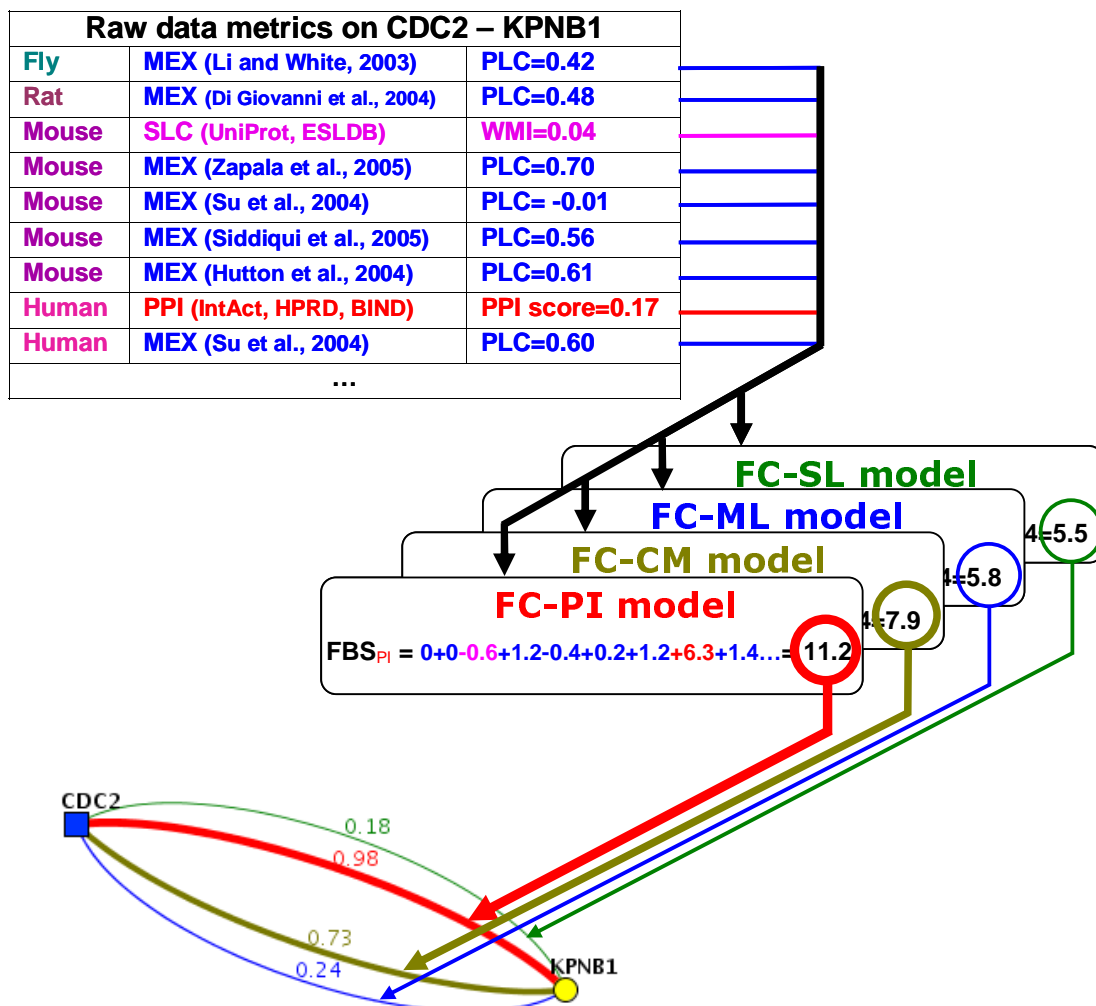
Raw data metrics on CDC2 – KPNB1

| | | |
|---|---|---|
| Fly | MEX (Li and White, 2003) | PLC=0.42 |
| Rat | MEX (Di Giovanni et al., 2004) | PLC=0.48 |
| Mouse | SLC (UniProt, ESLDB) | WMI=0.04 |
| Mouse | MEX (Zapala et al., 2005) | PLC=0.70 |
| Mouse | MEX (Su et al., 2004) | PLC= -0.01 |
| Mouse | MEX (Siddiqui et al., 2005) | PLC=0.56 |
| Mouse | MEX (Hutton et al., 2004) | PLC=0.61 |
| Human | PPI (IntAct, HPRD, BIND) | PPI score=0.17 |
| Human | MEX (Su et al., 2004) | PLC=0.60 |
| | ... | |

FC-SL model
4=5.5
FC-ML model
4=5.8
FC-CM model
4=7.9
FC-PI model
$FBS_{PI}$ = 0+0-0.6+1.2-0.4+0.2+1.2+6.3+1.4…= 11.2

CDC2
0.18
0.98
0.73
0.24
KPNB1